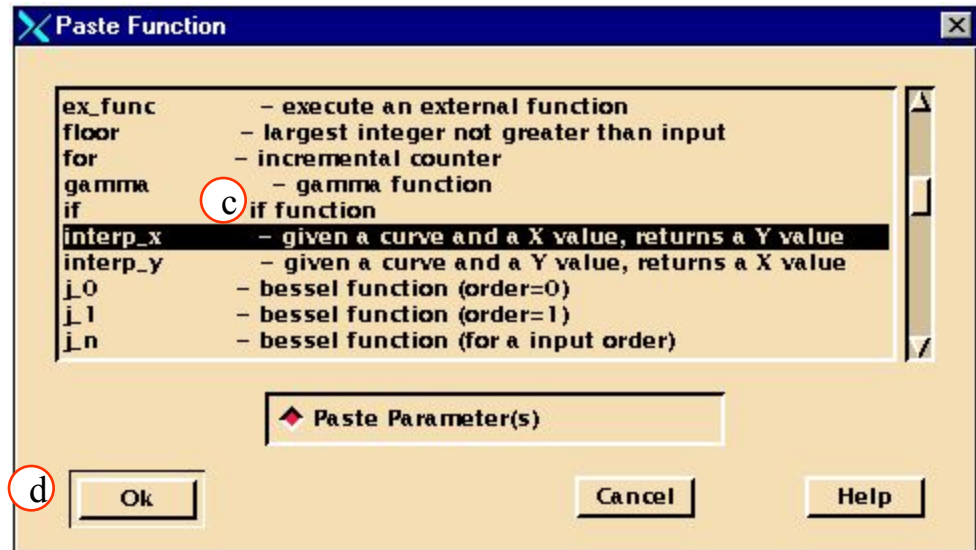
Paste Function

ex_func – execute an external function
floor – largest integer not greater than input
for – incremental counter
gamma – gamma function
if c if function
interp_x – given a curve and a X value, returns a Y value
interp_y – given a curve and a Y value, returns a X value
j_0 – bessel function (order=0)
j_1 – bessel function (order=1)
j_n – bessel function (for a input order)

Paste Parameter(s)

d Ok

Cancel

Help